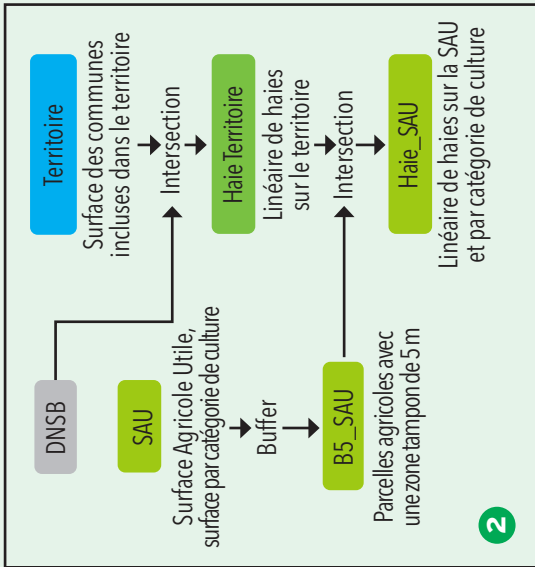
Territoire

Surface des communes incluses dans le territoire

Intersection

Haie Territoire

Linéaire de haies sur le territoire

Intersection

Haie_SAU

Linéaire de haies sur la SAU et par catégorie de culture

DNSB

SAU

Surface Agricole Utile, surface par catégorie de culture

Buffer

B5_SAU

Parcelles agricoles avec une zone tampon de 5 m

2